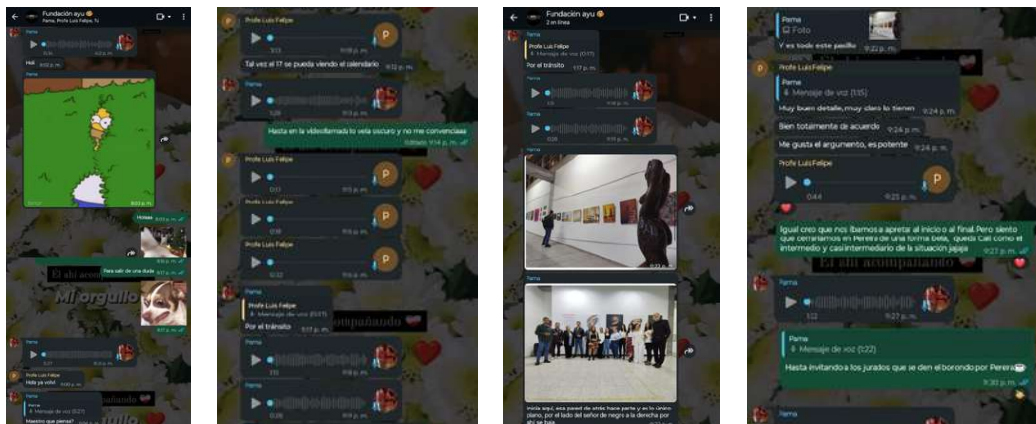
Fundación ayu
Pama, Profe Luis Felipe, Tú
Pama
Holi 9:02 p. m.
Holaaa 9:03 p. m.
Para salir de una duda
El ahí acom
Mi orgullo
Pama
Profe Luis Felipe
Hola ya volví
Profe Luis Felipe
Mensaje de voz (0:21)
Maestro que piensa?

Profe Luis Felipe
Tal vez el 17 se pueda viendo el calendario 9:12 p. m.
Pama
Hasta en la videollamada lo veía oscuro y no me convencíaaa
Editado 9:14 p. m.
Profe Luis Felipe
Profe Luis Felipe
Profe Luis Felipe
Pama
Profe Luis Felipe
Mensaje de voz (0:37)
Por el tránsito 9:17 p. m.
acompañando

Fundación ayu
en línea
Pama
Profe Luis Felipe
Mensaje de voz (0:37)
Por el tránsito 9:17 p. m.
Pama
Pama

Pama
Foto
Y es todo este pasillo 9:22 p. m.
Profe Luis Felipe
Pama
Mensaje de voz (1:35)
Muy buen detalle, muy claro lo tienen 9:24 p. m.
Bien totalmente de acuerdo 9:24 p. m.
Me gusta el argumento, es potente 9:24 p. m.
Profe Luis Felipe
0:44 9:25 p. m.
Igual creo que nos íbamos a apretar al inicio o al final. Pero siento que cerraríamos en Pereira de una forma bella, queda Cali como el intermedio y casi intermediario de la situación jajaja 9:27 p. m.
El ahí acompañando
Pama
1:32 9:27 p. m.
Pama
Mensaje de voz (1:22)
Hasta invitando a los jurados que le den el borondo por Pereira
9:30 p. m.
Pama